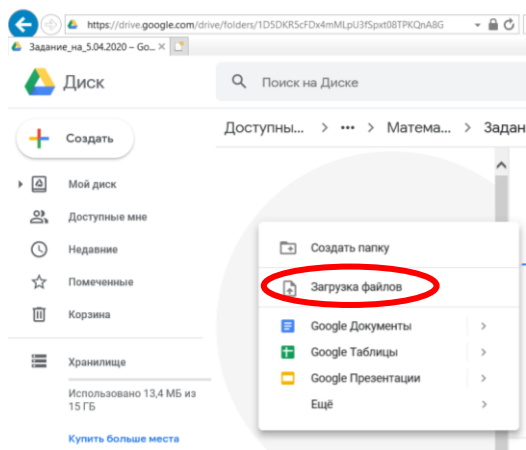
https://drive.google.com/drive/folders/1D5DKR5cFDx4mMLpU3fSpxt08TPKQnA8G

Задание_на_5.04.2020 – Go...

Диск

Поиск на Диске

Создать

Доступны... > ••• > Матема... > Задан

Мой диск

Доступные мне

Недавние

Помеченные

Корзина

Хранилище

Использовано 13,4 МБ из 15 ГБ

Купить больше места

Создать папку

Загрузка файлов

Google Документы

Google Таблицы

Google Презентации

Ещё